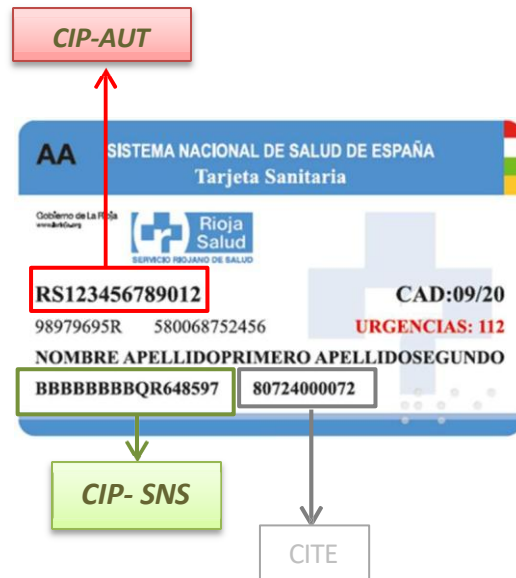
CIP-AUT

AA SISTEMA NACIONAL DE SALUD DE ESPAÑA
Tarjeta Sanitaria

Gobierno de La Rioja
www.larioja.org

Rioja Salud
SERVICIO RIOJANO DE SALUD

RS123456789012 CAD:09/20
98979695R 580068752456 URGENCIAS: 112
NOMBRE APELLIDOPRIMERO APELLIDOSEGUNDO
BBBBBBBBQR648597 80724000072

CIP- SNS

CITE